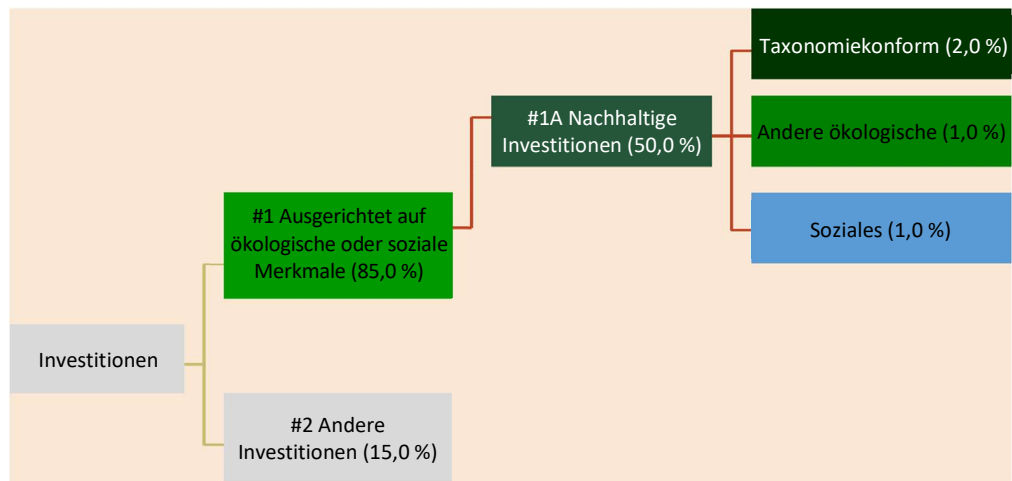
Investitionen

#1 Ausgerichtet auf ökologische oder soziale Merkmale (85,0 %)

#2 Andere Investitionen (15,0 %)

#1A Nachhaltige Investitionen (50,0 %)

Taxonomiekonform (2,0 %)

Andere ökologische (1,0 %)

Soziales (1,0 %)